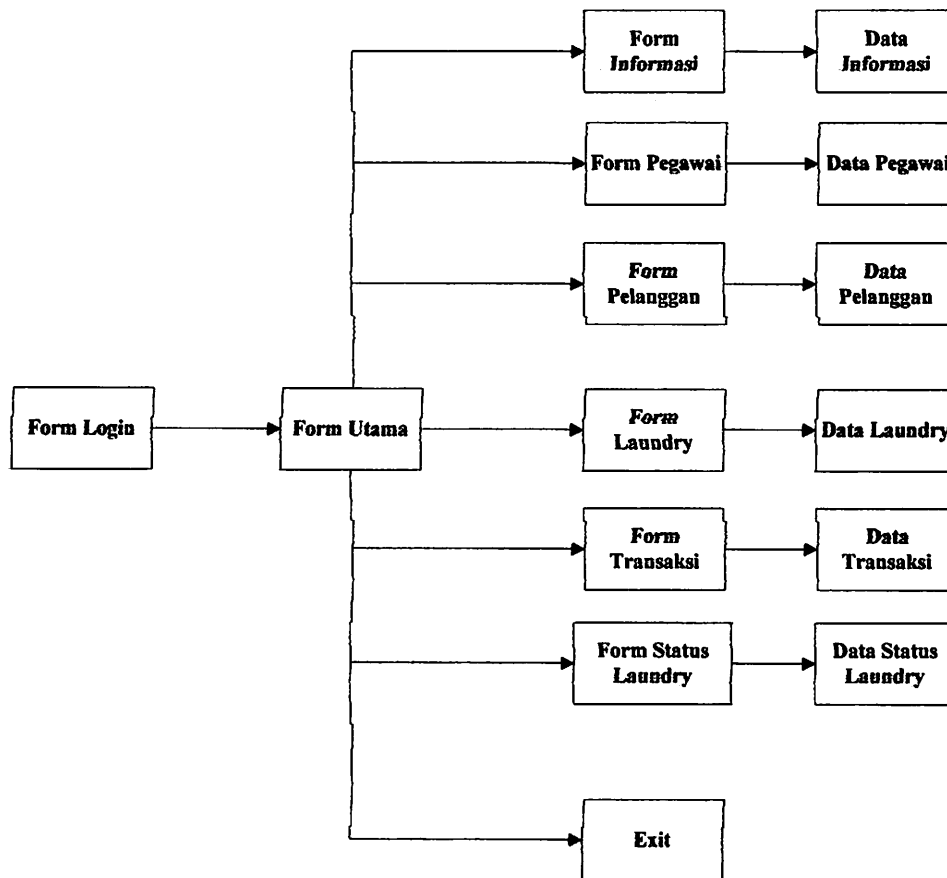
Form Login

Form Utama

Form Informasi

Data Informasi

Form Pegawai

Data Pegawai

Form Pelanggan

Data Pelanggan

Form Laundry

Data Laundry

Form Transaksi

Data Transaksi

Form Status Laundry

Data Status Laundry

Exit